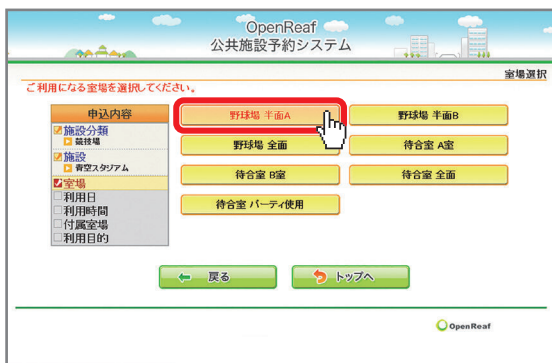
OpenReaf
公共施設予約システム

室場選択

ご利用になる室場を選択してください。

申込内容
施設分類
競技場
施設
青空スタジアム
室場
利用日
利用時間
付属室場
利用目的

野球場 半面A
野球場 半面B
野球場 全面
待合室 A室
待合室 B室
待合室 全面
待合室 パーティ使用

戻る
トップへ

OpenReaf